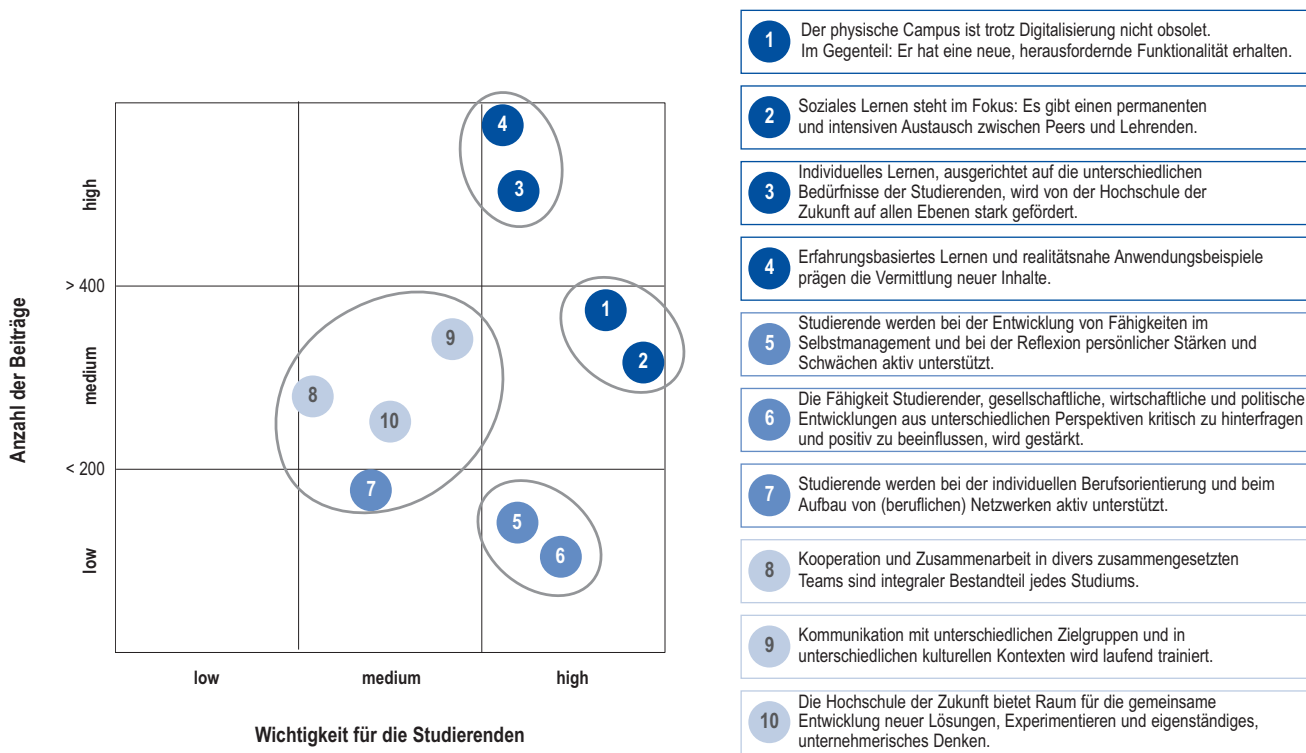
Anzahl der Beiträge

high

> 400

medium

< 200

low

4
3
1
2
9
8
10
7
5
6

low | medium | high

Wichtigkeit für die Studierenden

1 Der physische Campus ist trotz Digitalisierung nicht obsolet. Im Gegenteil: Er hat eine neue, herausfordernde Funktionalität erhalten.

2 Soziales Lernen steht im Fokus: Es gibt einen permanenten und intensiven Austausch zwischen Peers und Lehrenden.

3 Individuelles Lernen, ausgerichtet auf die unterschiedlichen Bedürfnisse der Studierenden, wird von der Hochschule der Zukunft auf allen Ebenen stark gefördert.

4 Erfahrungsbasiertes Lernen und realitätsnahe Anwendungsbeispiele prägen die Vermittlung neuer Inhalte.

5 Studierende werden bei der Entwicklung von Fähigkeiten im Selbstmanagement und bei der Reflexion persönlicher Stärken und Schwächen aktiv unterstützt.

6 Die Fähigkeit Studierender, gesellschaftliche, wirtschaftliche und politische Entwicklungen aus unterschiedlichen Perspektiven kritisch zu hinterfragen und positiv zu beeinflussen, wird gestärkt.

7 Studierende werden bei der individuellen Berufsorientierung und beim Aufbau von (beruflichen) Netzwerken aktiv unterstützt.

8 Kooperation und Zusammenarbeit in divers zusammengesetzten Teams sind integraler Bestandteil jedes Studiums.

9 Kommunikation mit unterschiedlichen Zielgruppen und in unterschiedlichen kulturellen Kontexten wird laufend trainiert.

10 Die Hochschule der Zukunft bietet Raum für die gemeinsame Entwicklung neuer Lösungen, Experimentieren und eigenständiges, unternehmerisches Denken.